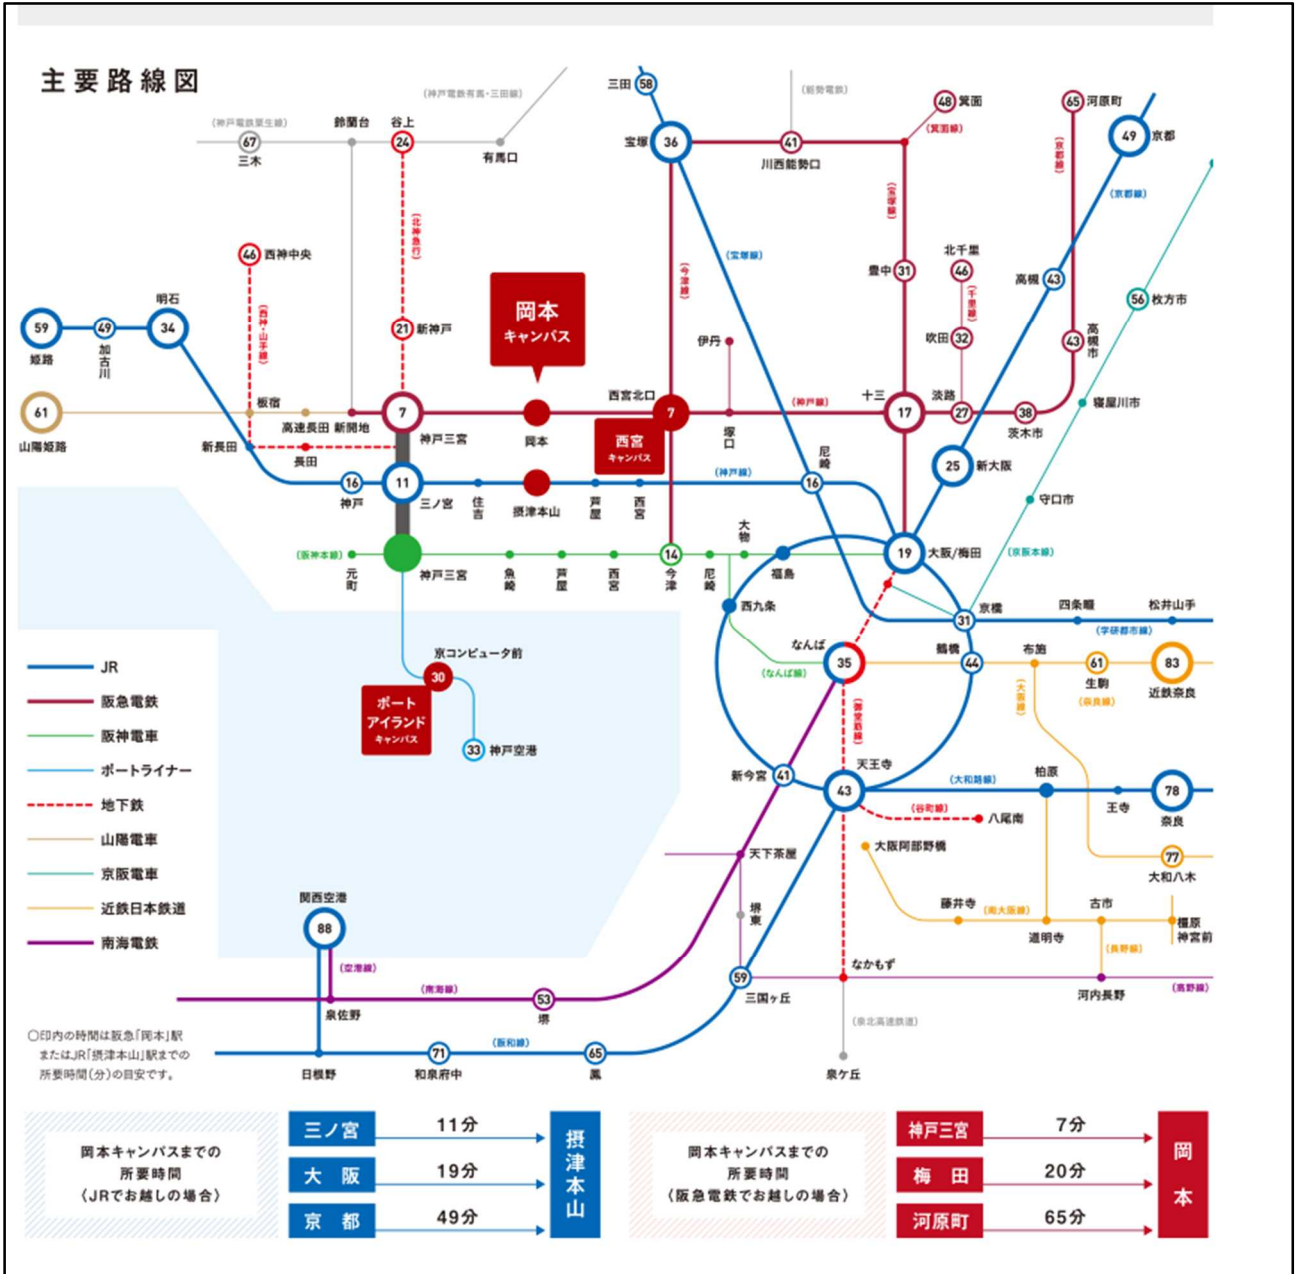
主要路線図

(神戸電鉄有馬・三田線)
(神戸電鉄粟生線)
67 三木
鈴蘭台
24 谷上
有馬口
(北神急行)
46 西神中央
(西神・山手線)
21 新神戸
59 姫路
49 加古川
明石 34
61 山陽姫路
板宿
高速長田
新開地
長田
新長田
7
神戸三宮
16 神戸
11
三ノ宮
住吉
摂津本山
芦屋
西宮
岡本
岡本キャンパス
西宮北口 7
西宮キャンパス
三田 58
宝塚 36
(今津線)
(宝塚線)
41 川西能勢口
(能勢電鉄)
48 箕面
(箕面線)
(宝塚線)
豊中 31
北千里 46
(千里線)
吹田 32
伊丹
塚口
(神戸線)
十三
17
淡路 27
38 茨木市
65 河原町
(京都線)
49 京都
(京都線)
高槻 43
43 高槻市
56 枚方市
寝屋川市
25 新大阪
守口市
尼崎
16
(神戸線)
(阪神本線)
元町
神戸三宮
魚崎
芦屋
西宮
14 今津
尼崎
大物
福島
19 大阪/梅田
(京阪本線)
西九条
京橋 31
四条畷
松井山手
(学研都市線)
なんば 35
(なんば線)
鶴橋 44
布施
61 生駒
(奈良線)
83 近鉄奈良
(大阪線)
(御堂筋線)
京コンピュータ前
30
ポートアイランドキャンパス
33 神戸空港
JR
阪急電鉄
阪神電車
ポートライナー
地下鉄
山陽電車
京阪電車
近鉄日本鉄道
南海電鉄
新今宮 41
43 天王寺
(大和路線)
柏原
王寺
78 奈良
(谷町線)
八尾南
天下茶屋
大阪阿部野橋
77 大和八木
堺東
藤井寺
(南大阪線)
道明寺
古市
(長野線)
橿原神宮前
関西空港 88
(空港線)
(南海線)
53 堺
59 三国ヶ丘
なかもず
河内長野
(高野線)
泉佐野
(泉北高速鉄道)
〇印内の時間は阪急「岡本」駅またはJR「摂津本山」駅までの所要時間(分)の目安です。
日根野
71 和泉府中
(阪和線)
65 鳳
泉ケ丘

岡本キャンパスまでの所要時間(JRでお越しの場合)
三ノ宮 11分
大阪 19分
京都 49分
摂津本山

岡本キャンパスまでの所要時間(阪急電鉄でお越しの場合)
神戸三宮 7分
梅田 20分
河原町 65分
岡本